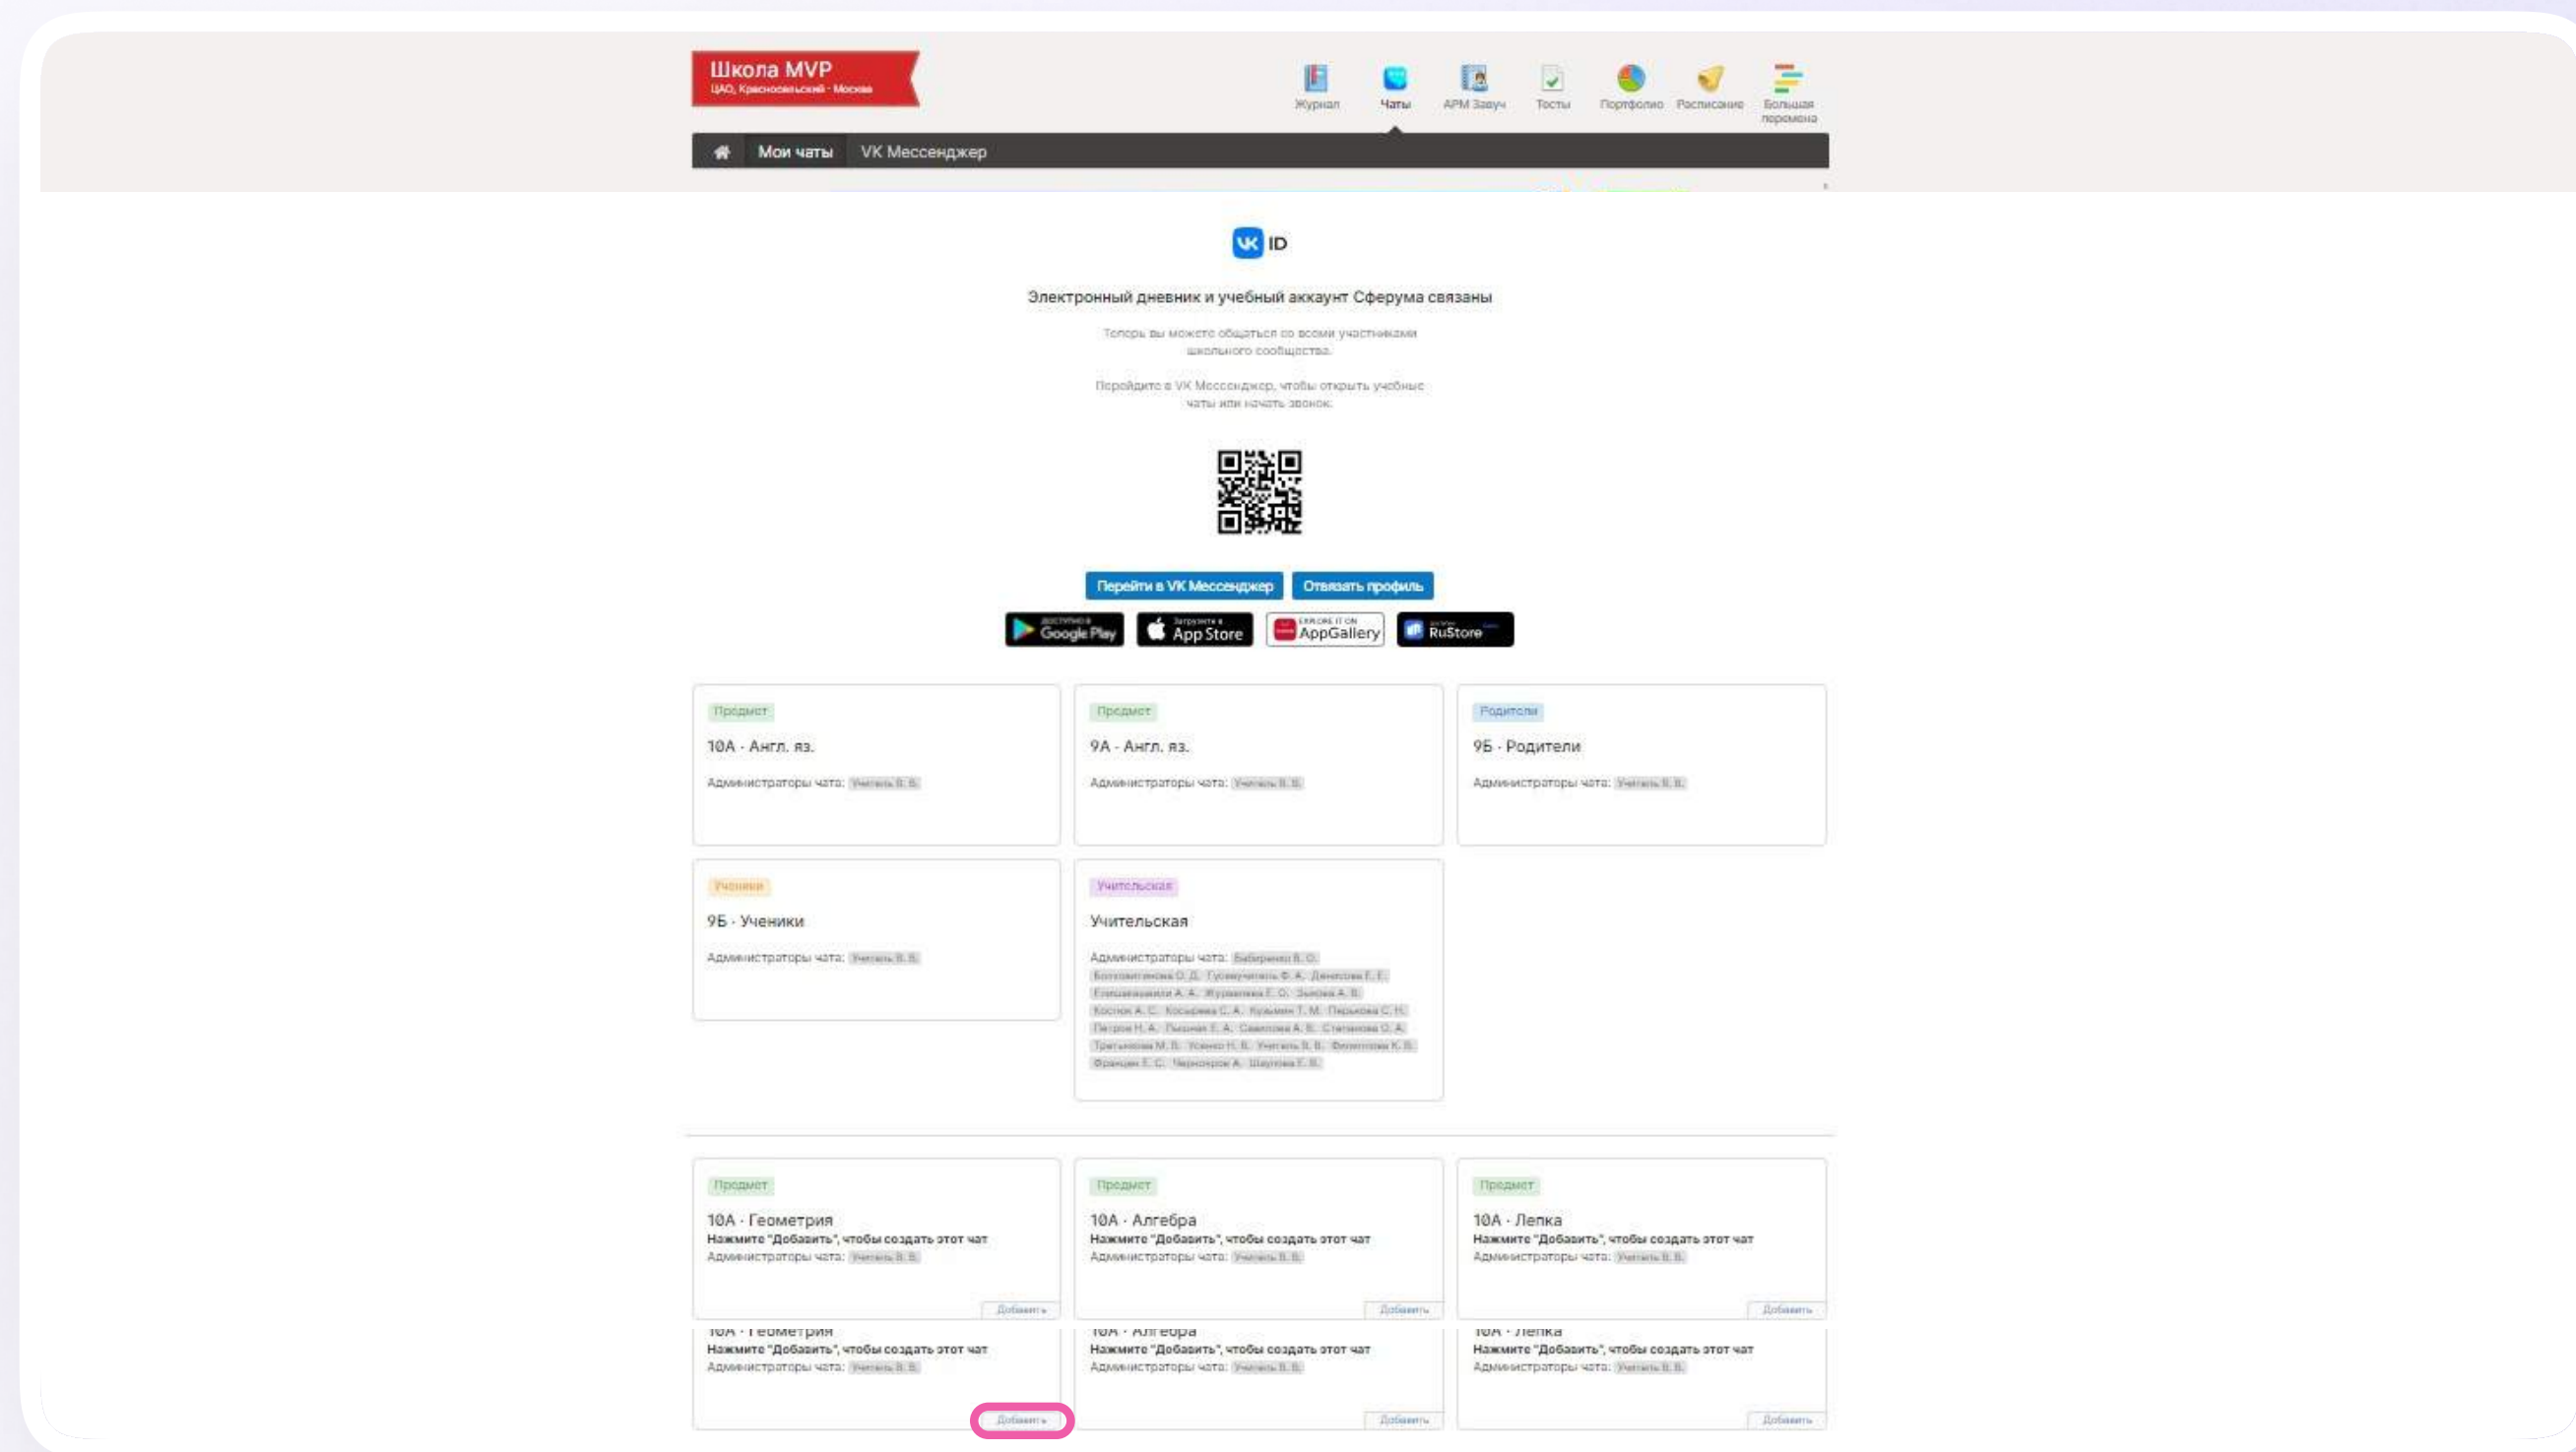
Школа MVP
ЦАО, Красносельский · Москва

Журнал
Чаты
АРМ Завуч
Тесты
Портфолио
Расписание
Большая перемена

Мои чаты
VK Мессенджер

VK ID

Электронный дневник и учебный аккаунт Сферума связаны

Теперь вы можете общаться со всеми участниками школьного сообщества.

Перейдите в VK Мессенджер, чтобы открыть учебные чаты или начать звонок.

Перейти в VK Мессенджер
Отвязать профиль

Google Play
App Store
AppGallery
RuStore

Предмет
10А · Англ. яз.
Администраторы чата: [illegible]

Предмет
9А · Англ. яз.
Администраторы чата: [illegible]

Родители
9Б · Родители
Администраторы чата: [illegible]

Ученики
9Б · Ученики
Администраторы чата: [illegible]

Учительская
Учительская
Администраторы чата: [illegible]

Предмет
10А · Геометрия
Нажмите "Добавить", чтобы создать этот чат
Администраторы чата: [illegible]
Добавить

Предмет
10А · Алгебра
Нажмите "Добавить", чтобы создать этот чат
Администраторы чата: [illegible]
Добавить

Предмет
10А · Лепка
Нажмите "Добавить", чтобы создать этот чат
Администраторы чата: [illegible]
Добавить

10А · Геометрия
Нажмите "Добавить", чтобы создать этот чат
Администраторы чата: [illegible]
Добавить

10А · Алгебра
Нажмите "Добавить", чтобы создать этот чат
Администраторы чата: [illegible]
Добавить

10А · Лепка
Нажмите "Добавить", чтобы создать этот чат
Администраторы чата: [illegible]
Добавить